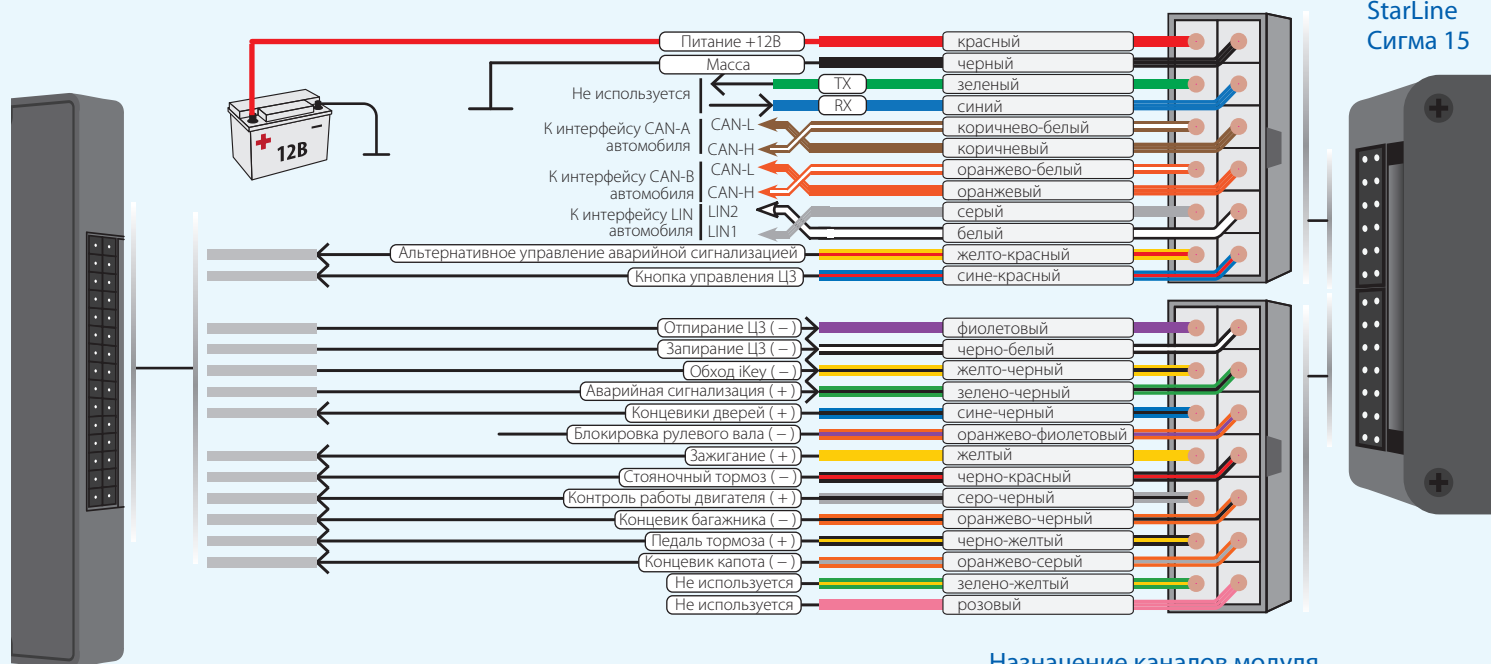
StarLine
Сигма 15

12В

Питание +12В | красный
Масса | черный
Не используется
TX | зеленый
RX | синий
К интерфейсу CAN-A автомобиля
CAN-L | коричнево-белый
CAN-H | коричневый
К интерфейсу CAN-B автомобиля
CAN-L | оранжево-белый
CAN-H | оранжевый
К интерфейсу LIN автомобиля
LIN2 | серый
LIN1 | белый
Альтернативное управление аварийной сигнализацией | желто-красный
Кнопка управления ЦЗ | сине-красный

Отпирание ЦЗ ( – ) | фиолетовый
Запирание ЦЗ ( – ) | черно-белый
Обход iKey ( – ) | желто-черный
Аварийная сигнализация ( + ) | зелено-черный
Концевики дверей ( + ) | сине-черный
Блокировка рулевого вала ( – ) | оранжево-фиолетовый
Зажигание ( + ) | желтый
Стояночный тормоз ( – ) | черно-красный
Контроль работы двигателя ( + ) | серо-черный
Концевик багажника ( – ) | оранжево-черный
Педаль тормоза ( + ) | черно-желтый
Концевик капота ( – ) | оранжево-серый
Не используется | зелено-желтый
Не используется | розовый

Назначение каналов модуля